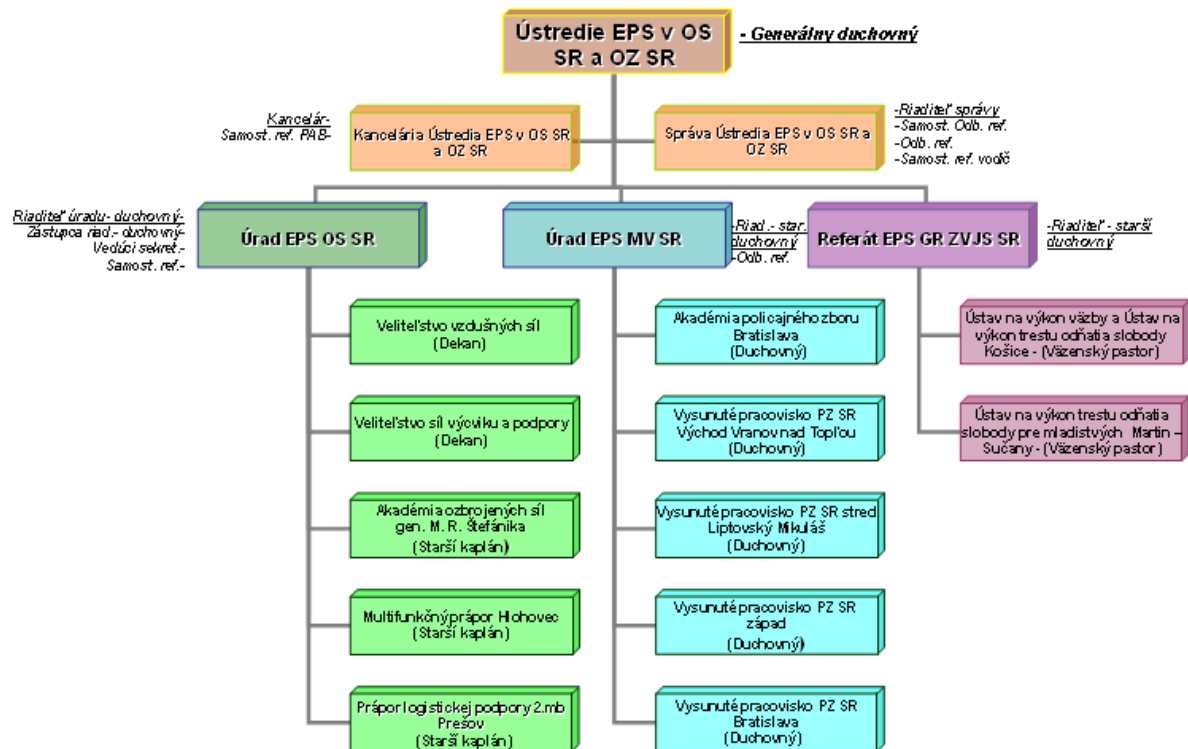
Ústredie EPS v OS SR a OZ SR

- Generálny duchovný

Kancelár-
Samost. ref. PAB-

Kancelária Ústredia EPS v OS SR a OZ SR

Správa Ústredia EPS v OS SR a OZ SR

-Riaditeľ správy
-Samost. Odb. ref.
-Odb. ref.
-Samost. ref. vodič

Riaditeľ úradu- duchovný-
Zástupca riad.- duchovný-
Vedúci sekret.-
Samost. ref.-

Úrad EPS OS SR

Úrad EPS MV SR

-Riad.- star. duchovný
-Odb. ref.

Referát EPS GR ZVJS SR

-Riaditeľ - starší duchovný

Veliteľstvo vzdušných síl (Dekan)

Veliteľstvo síl výcviku a podpory (Dekan)

Akadémia ozbrojených síl gen. M. R. Štefánika (Starší kaplán)

Multifunkčný prápor Hlohovec (Starší kaplán)

Prápor logistickej podpory 2.mb Prešov (Starší kaplán)

Akadémia policajného zboru Bratislava (Duchovný)

Vysunuté pracovisko PZ SR Východ Vranov nad Topľou (Duchovný)

Vysunuté pracovisko PZ SR stred Liptovský Mikuláš (Duchovný)

Vysunuté pracovisko PZ SR západ (Duchovný)

Vysunuté pracovisko PZ SR Bratislava (Duchovný)

Ústav na výkon väzby a Ústav na výkon trestu odňatia slobody Košice - (Väzenský pastor)

Ústav na výkon trestu odňatia slobody pre mladistvých Martin – Sučany - (Väzenský pastor)